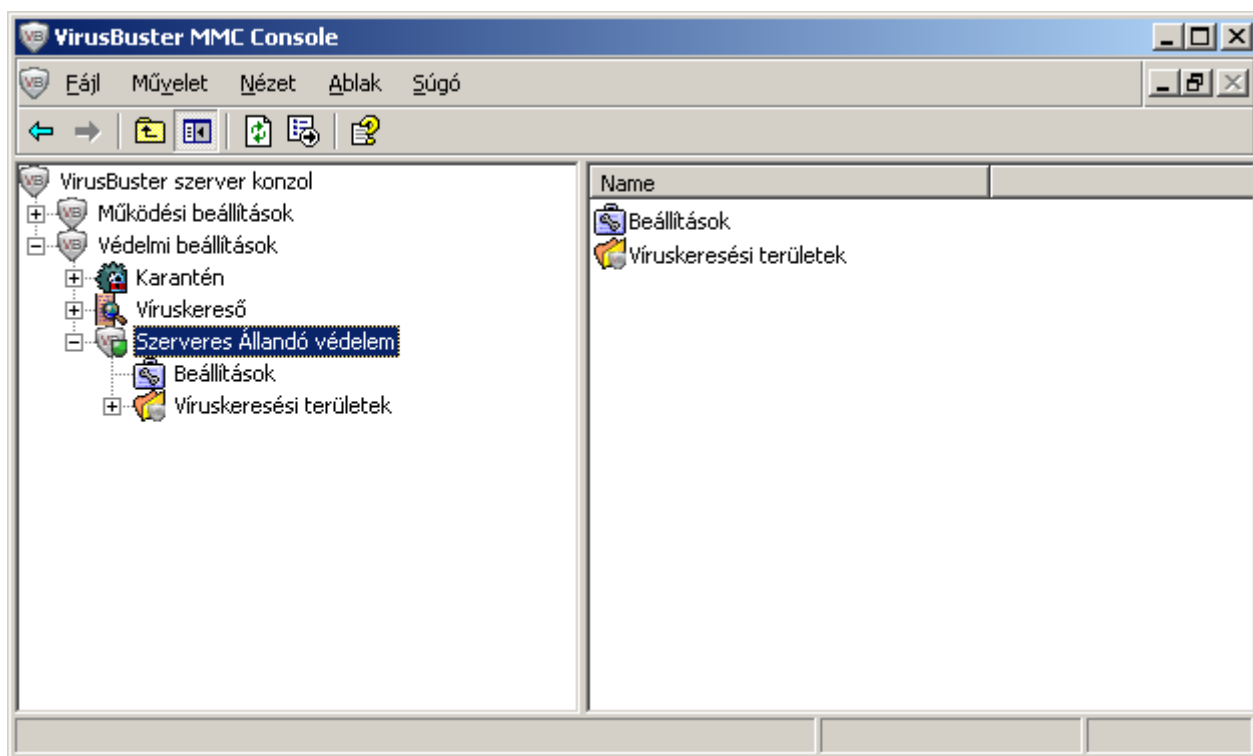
VirusBuster MMC Console

Fájl Művelet Nézet Ablak Súgó

VirusBuster szerver konzol
Működési beállítások
Védelmi beállítások
Karantén
Víruskereső
Szerveres Állandó védelem
Beállítások
Víruskeresési területek

Name
Beállítások
Víruskeresési területek